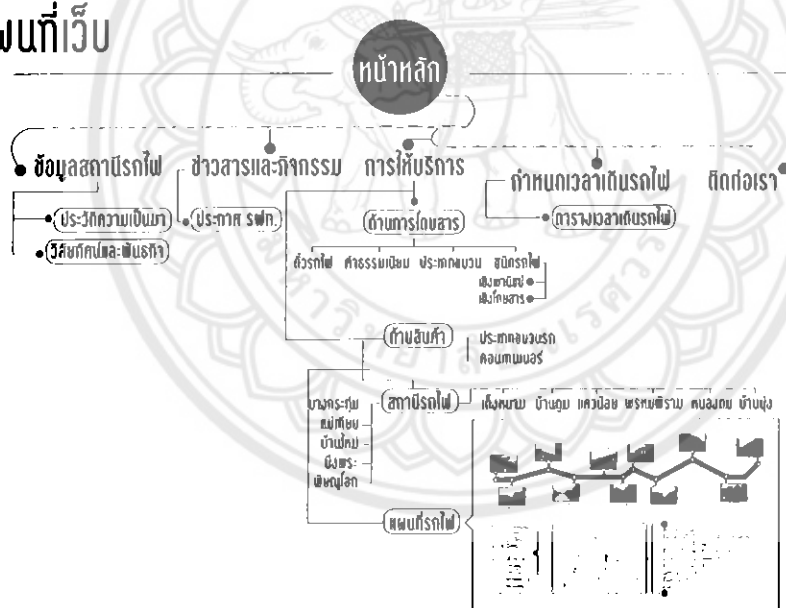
แผนที่เว็บ

หน้าหลัก

ข้อมูลสถานีรถไฟ

ประวัติความเป็นมา

วิสัยทัศน์และพันธกิจ

ข่าวสารและกิจกรรม

ประกาศ รฟท.

การให้บริการ

ด้านการโดยสาร

ตั๋วรถไฟ

ค่าธรรมเนียม

ประเภทขบวน

ชนิดรถไฟ

เชิงพาณิชย์

เชิงโดยสาร

ด้านสินค้า

ประเภทขบวนรถ

คอนเทนเนอร์

สถานีรถไฟ

บางกระทุ่ม

แม่ทียบ

บ้านใหม่

บึงพระ

พิษณุโลก

เด่นชมาม

บ้านตูม

แควน้อย

พรหมพิราม

หนองตม

บ้านบุ่ง

แผนที่รถไฟ

กำหนดเวลาเดินรถไฟ

ตารางเวลาเดินรถไฟ

ติดต่อเรา